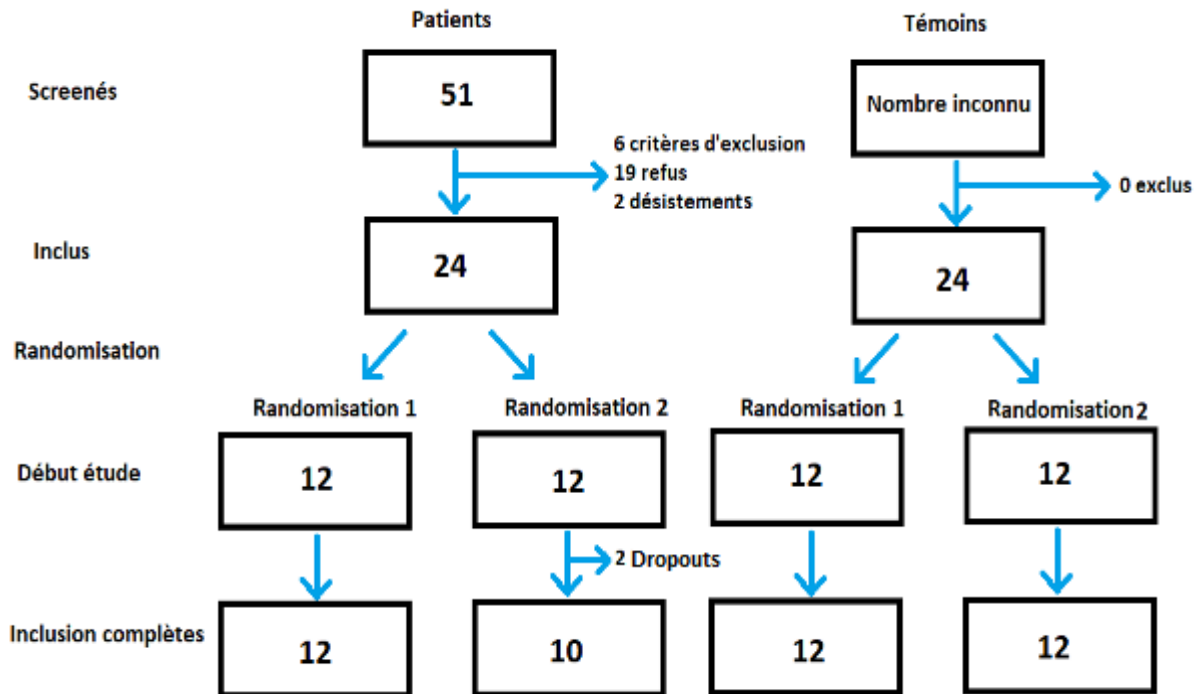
Patients

Témoins

Screenés

51

Nombre inconnu

6 critères d'exclusion
19 refus
2 désistements

0 exclus

Inclus

24

24

Randomisation

Randomisation 1

Randomisation 2

Randomisation 1

Randomisation 2

Début étude

12

12

12

12

2 Dropouts

Inclusion complètes

12

10

12

12